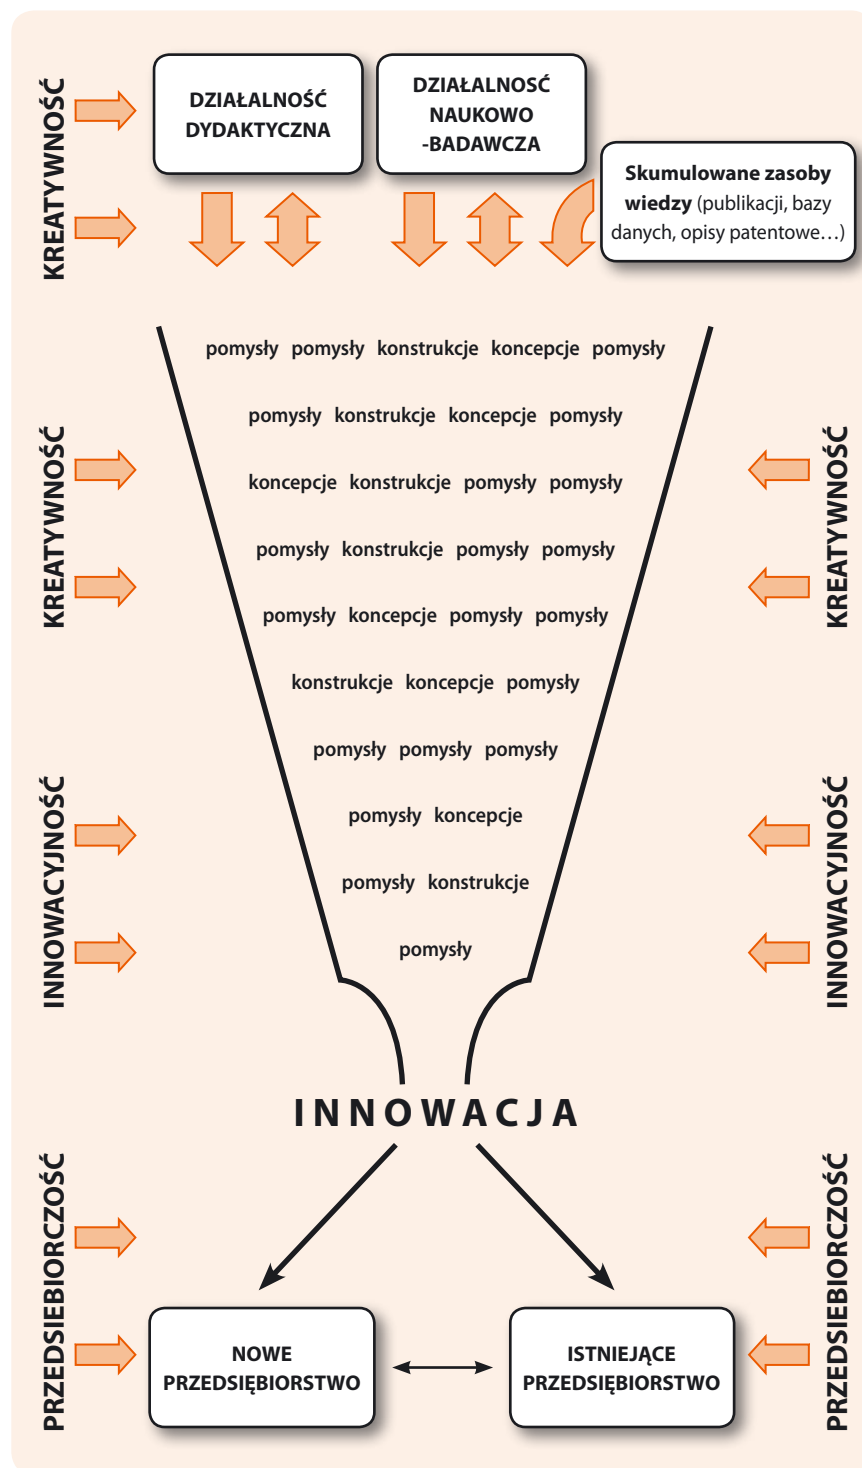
KREATYWNOŚĆ

DZIAŁALNOŚĆ DYDAKTYCZNA

DZIAŁALNOŚĆ NAUKOWO -BADAWCZA

**Skumulowane zasoby wiedzy** (publikacji, bazy danych, opisy patentowe…)

pomysły pomysły konstrukcje koncepcje pomysły

pomysły konstrukcje koncepcje pomysły

koncepcje konstrukcje pomysły pomysły

pomysły konstrukcje pomysły pomysły

pomysły koncepcje pomysły pomysły

konstrukcje koncepcje pomysły

pomysły pomysły pomysły

pomysły koncepcje

pomysły konstrukcje

pomysły

KREATYWNOŚĆ

KREATYWNOŚĆ

INNOWACYJNOŚĆ

INNOWACYJNOŚĆ

INNOWACJA

PRZEDSIEBIORCZOŚĆ

PRZEDSIEBIORCZOŚĆ

NOWE PRZEDSIĘBIORSTWO

ISTNIEJĄCE PRZEDSIĘBIORSTWO